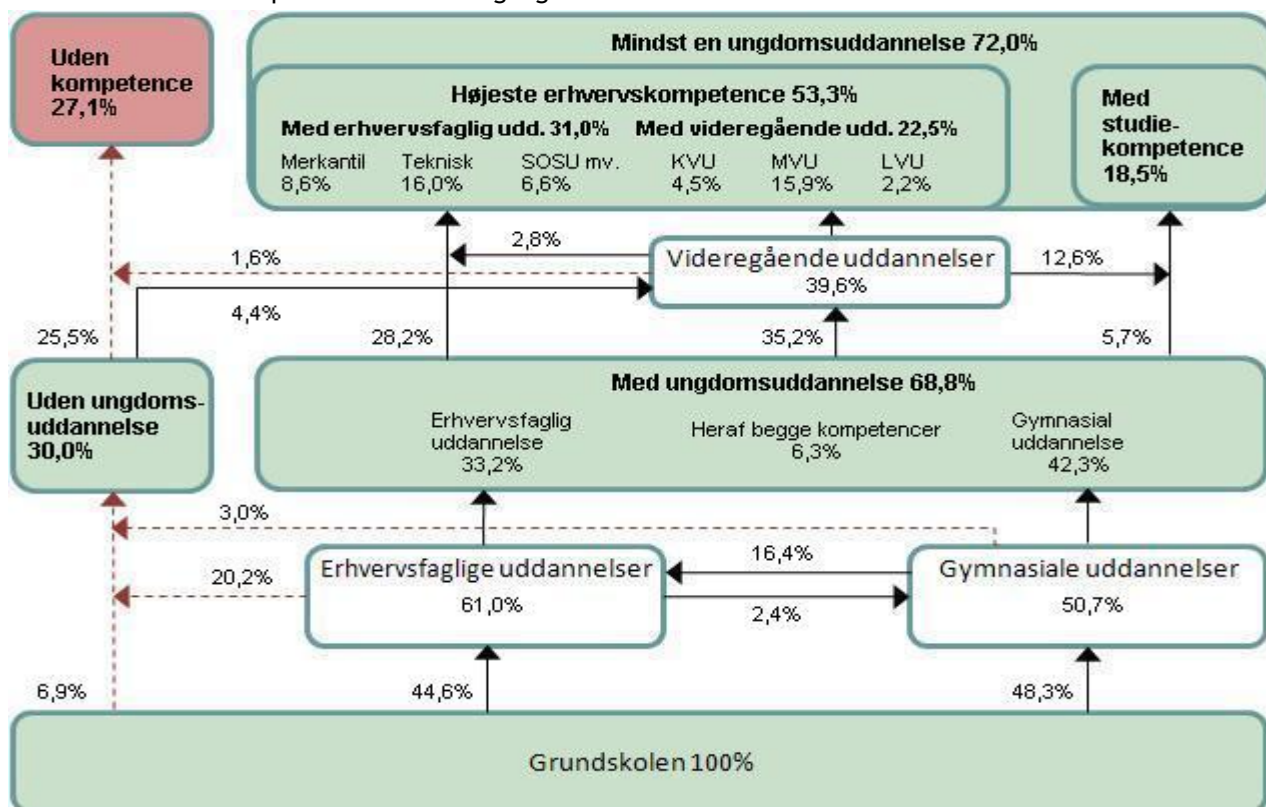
Uden kompetence 27,1%

Mindst en ungdomsuddannelse 72,0%

Højeste erhvervskompetence 53,3%

Med erhvervsfaglig udd. 31,0%

Med videregående udd. 22,5%

Merkantil 8,6%

Teknisk 16,0%

SOSU mv. 6,6%

KVU 4,5%

MVU 15,9%

LVU 2,2%

Med studiekompetence 18,5%

2,8%

1,6%

Videregående uddannelser 39,6%

12,6%

4,4%

25,5%

28,2%

35,2%

5,7%

Uden ungdomsuddannelse 30,0%

Med ungdomsuddannelse 68,8%

Erhvervsfaglig uddannelse 33,2%

Heraf begge kompetencer 6,3%

Gymnasial uddannelse 42,3%

3,0%

16,4%

20,2%

Erhvervsfaglige uddannelser 61,0%

2,4%

Gymnasiale uddannelser 50,7%

6,9%

44,6%

48,3%

Grundskolen 100%